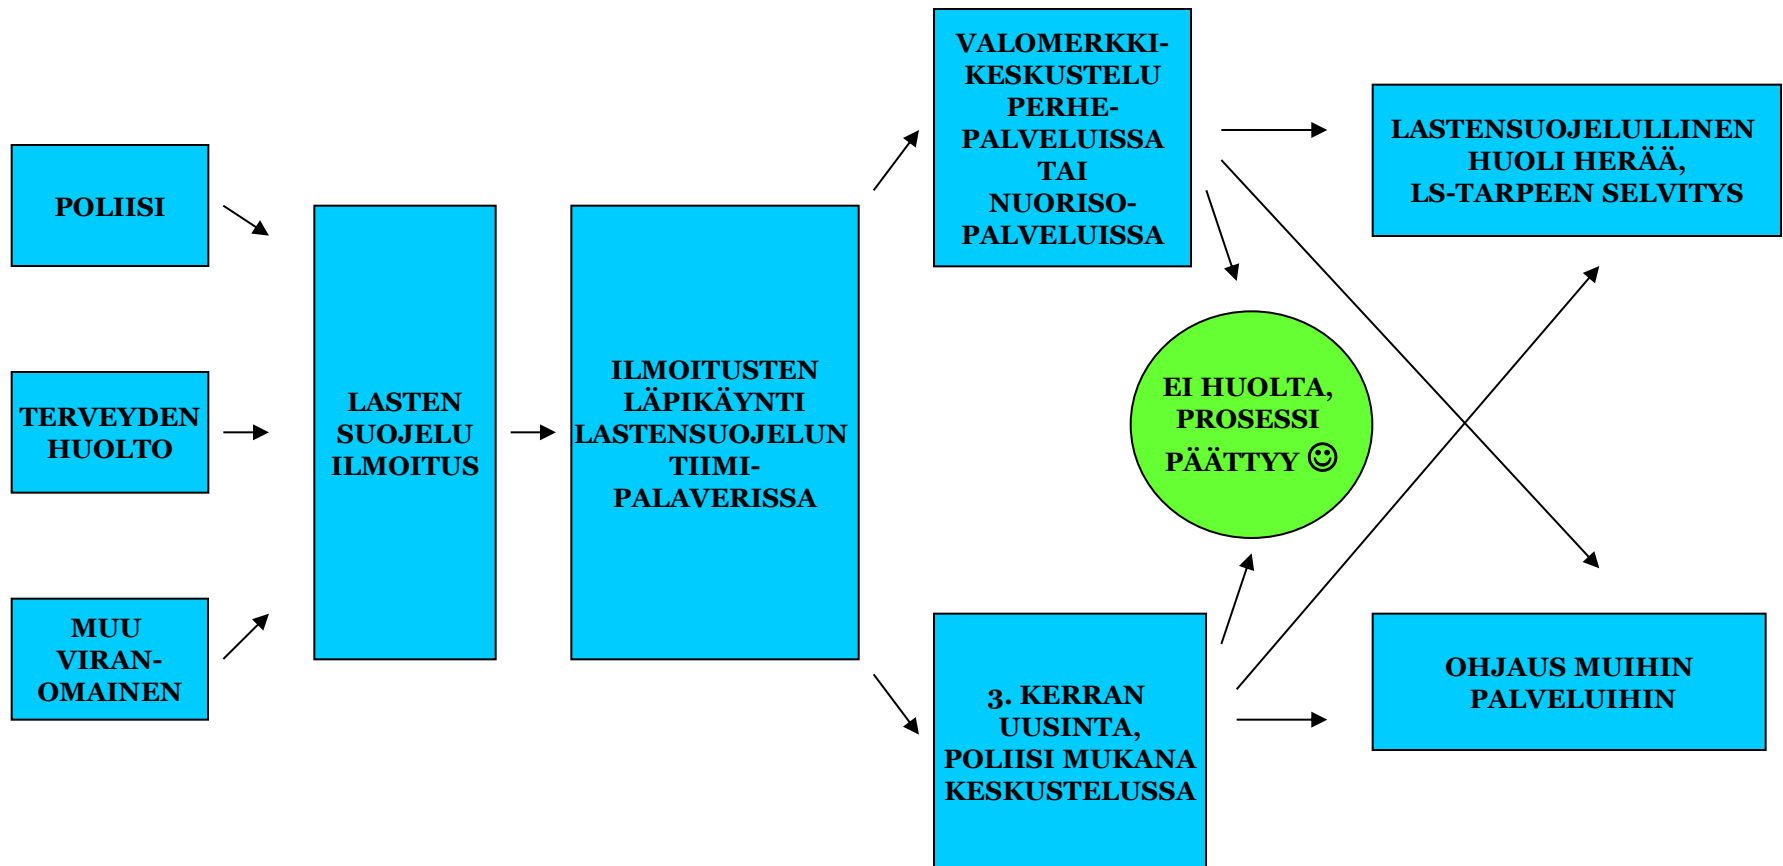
POLIISI

TERVEYDEN HUOLTO

MUU VIRANOMAINEN

LASTEN SUOJELU ILMOITUS

ILMOITUSTEN LÄPIKÄYNTI LASTENSUOJELUN TIIMIPALAVERISSA

VALOMERKKIKESKUSTELU PERHEPALVELUISSA TAI NUORISOPALVELUISSA

EI HUOLTA, PROSESSI PÄÄTTYY ☺

3. KERRAN UUSINTA, POLIISI MUKANA KESKUSTELUSSA

LASTENSUOJELULLINEN HUOLI HERÄÄ, LS-TARPEEN SELVITYS

OHJAUS MUIHIN PALVELUIHIN